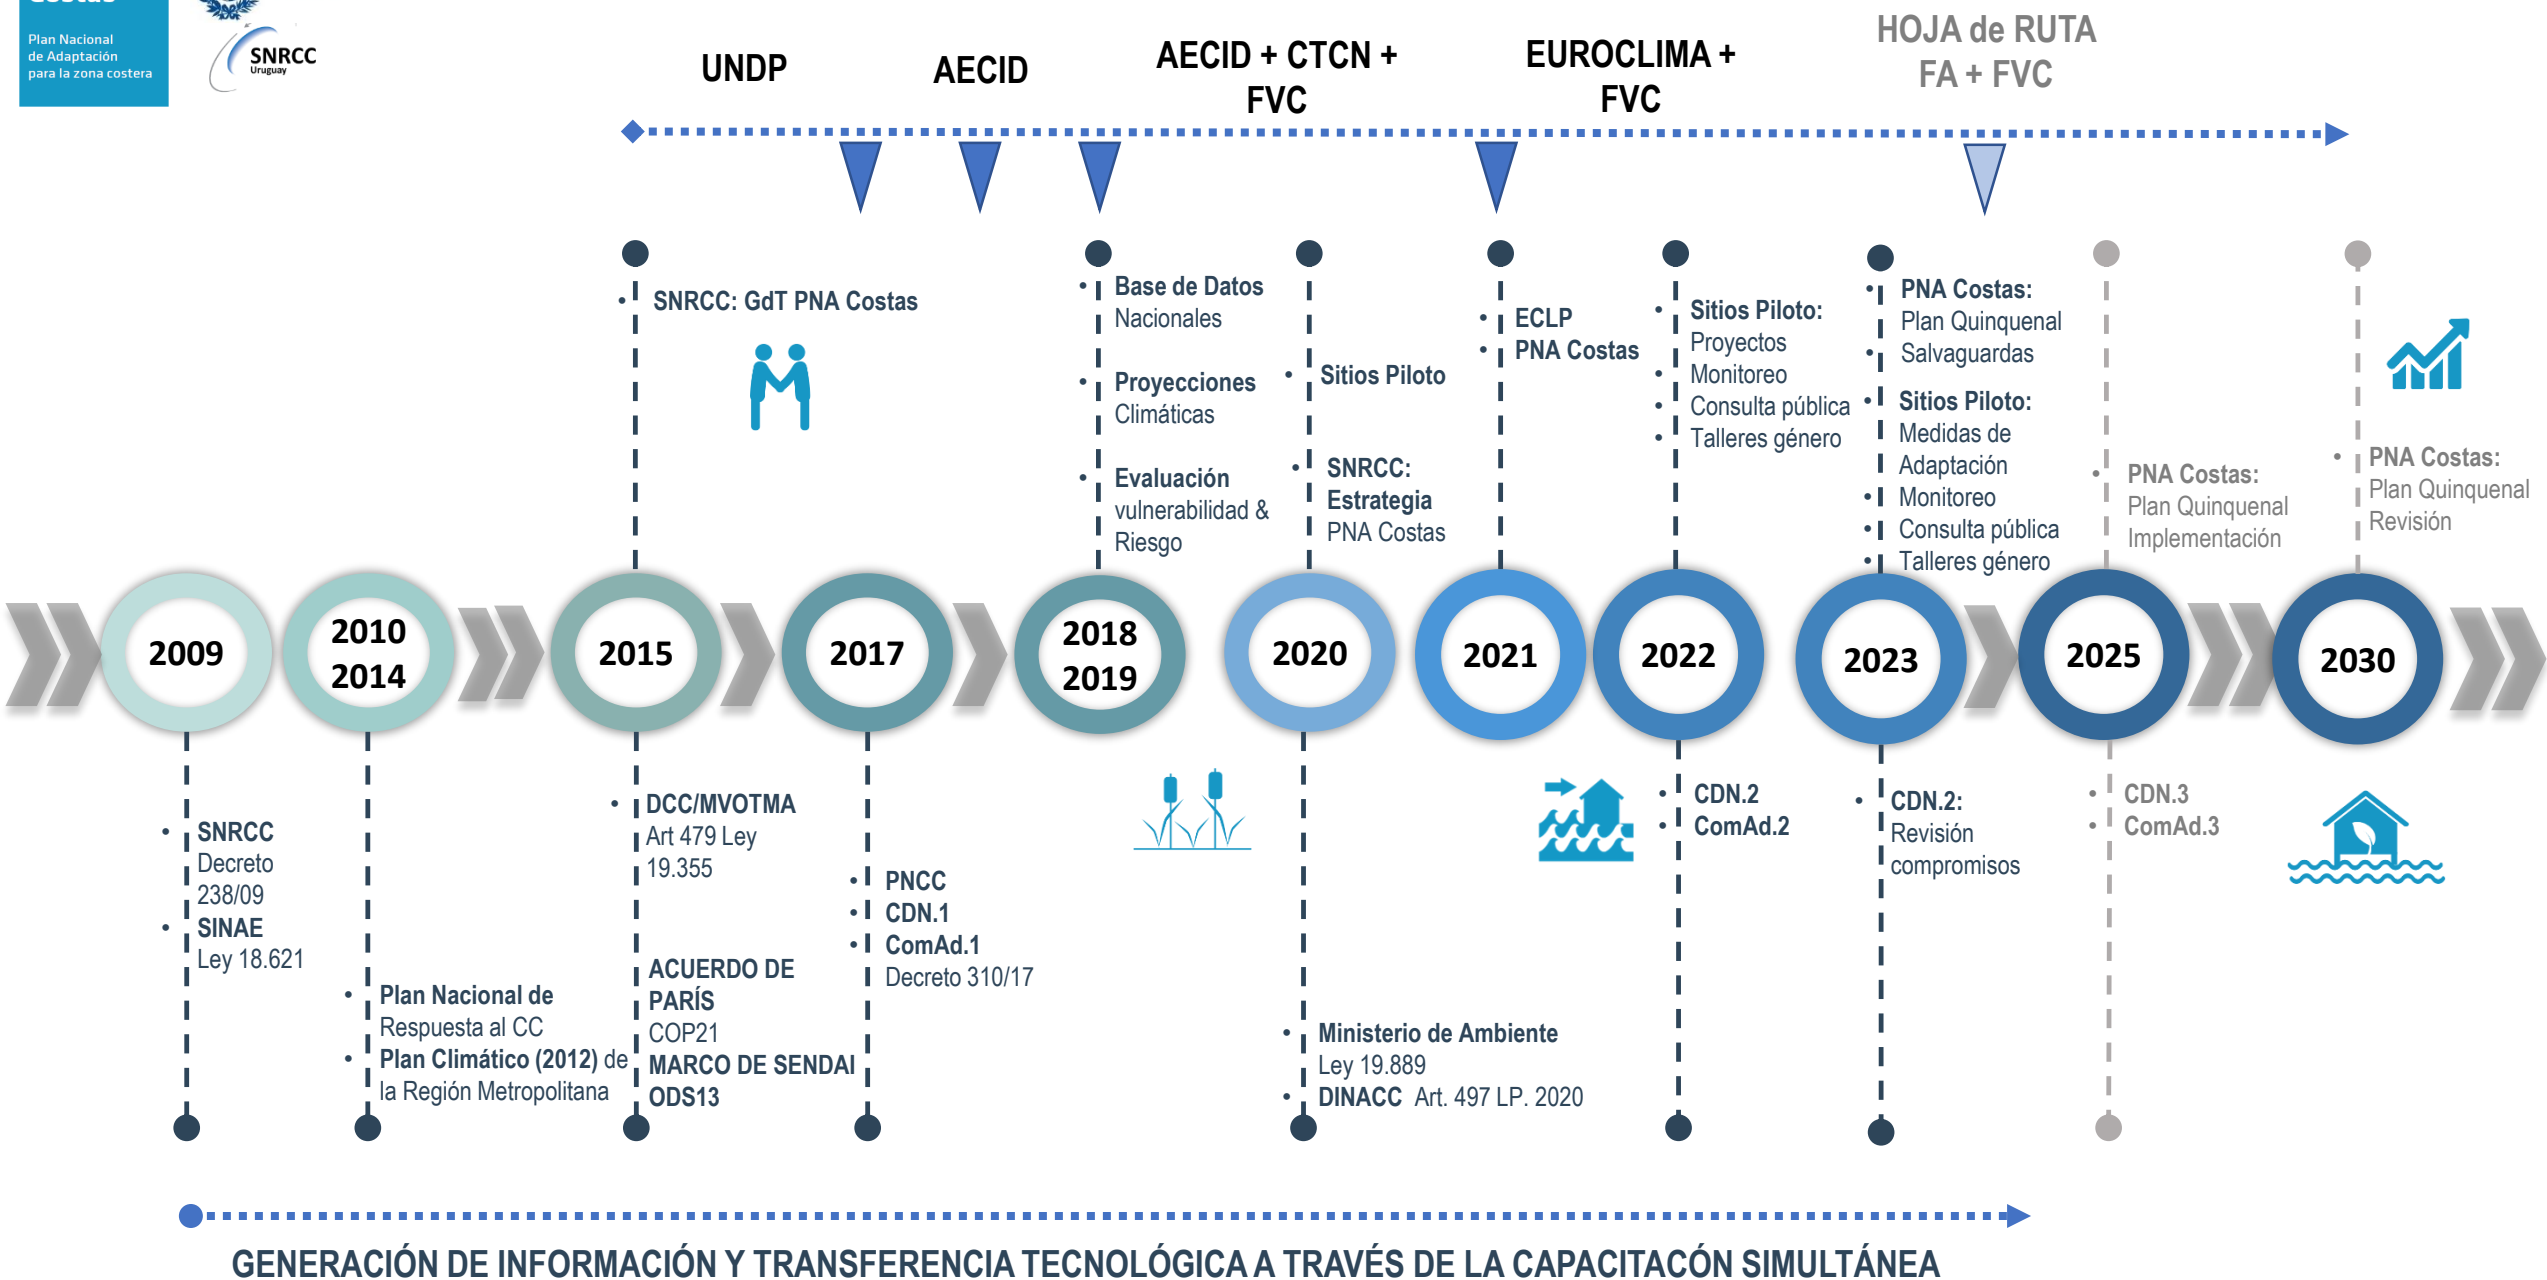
Plan Nacional de Adaptación para la zona costera

SNRCC Uruguay

UNDP

AECID

AECID + CTCN + FVC

EUROCLIMA + FVC

HOJA de RUTA FA + FVC

SNRCC: GdT PNA Costas

Base de Datos Nacionales

Proyecciones Climáticas

Evaluación vulnerabilidad & Riesgo

Sitios Piloto

SNRCC: Estrategia PNA Costas

ECLP

PNA Costas

Sitios Piloto: Proyectos Monitoreo Consulta pública Talleres género

PNA Costas: Plan Quinquenal Salvaguardas

Sitios Piloto: Medidas de Adaptación Monitoreo Consulta pública Talleres género

PNA Costas: Plan Quinquenal Implementación

PNA Costas: Plan Quinquenal Revisión

2009

2010 2014

2015

2017

2018 2019

2020

2021

2022

2023

2025

2030

SNRCC Decreto 238/09

SINAE Ley 18.621

Plan Nacional de Respuesta al CC

Plan Climático (2012) de la Región Metropolitana

DCC/MVOTMA Art 479 Ley 19.355

ACUERDO DE PARÍS COP21

MARCO DE SENDAI

ODS13

PNCC

CDN.1

ComAd.1

Decreto 310/17

Ministerio de Ambiente Ley 19.889

DINACC Art. 497 LP. 2020

CDN.2

ComAd.2

CDN.2: Revisión compromisos

CDN.3

ComAd.3

GENERACIÓN DE INFORMACIÓN Y TRANSFERENCIA TECNOLÓGICA A TRAVÉS DE LA CAPACITACÓN SIMULTÁNEA